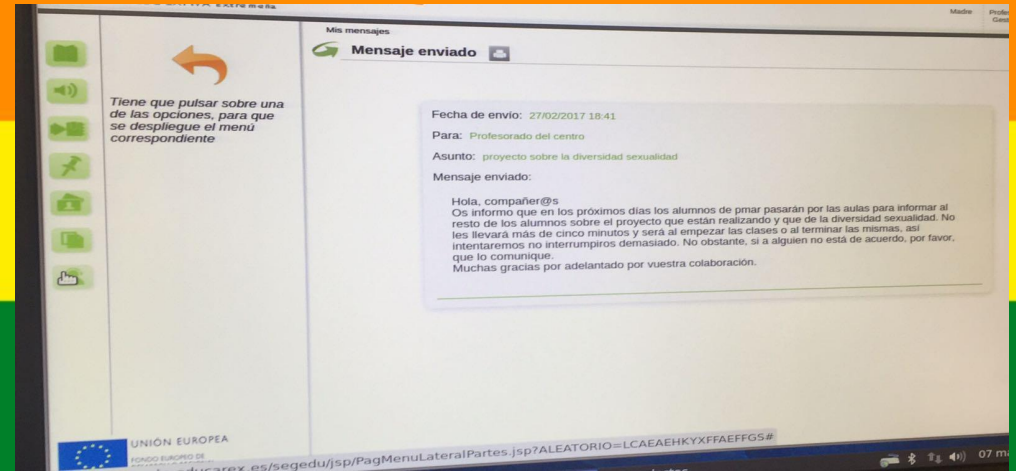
Madre Profe Gest

Mis mensajes

Mensaje enviado

Tiene que pulsar sobre una de las opciones, para que se despliegue el menú correspondiente

Fecha de envío: 27/02/2017 18:41

Para: Profesorado del centro

Asunto: proyecto sobre la diversidad sexualidad

Mensaje enviado:

Hola, compañer@s
Os informo que en los próximos días los alumnos de pmar pasarán por las aulas para informar al resto de los alumnos sobre el proyecto que están realizando y que de la diversidad sexualidad. No les llevará más de cinco minutos y será al empezar las clases o al terminar las mismas, así intentaremos no interrumpiros demasiado. No obstante, si a alguien no está de acuerdo, por favor, que lo comunique.
Muchas gracias por adelantado por vuestra colaboración.

UNIÓN EUROPEA
FONDO EUROPEO DE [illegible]

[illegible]educarex.es/segedu/jsp/PagMenuLateralPartes.jsp?ALEATORIO=LCAEAEHKYXFFAEFFGS#

07 m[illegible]